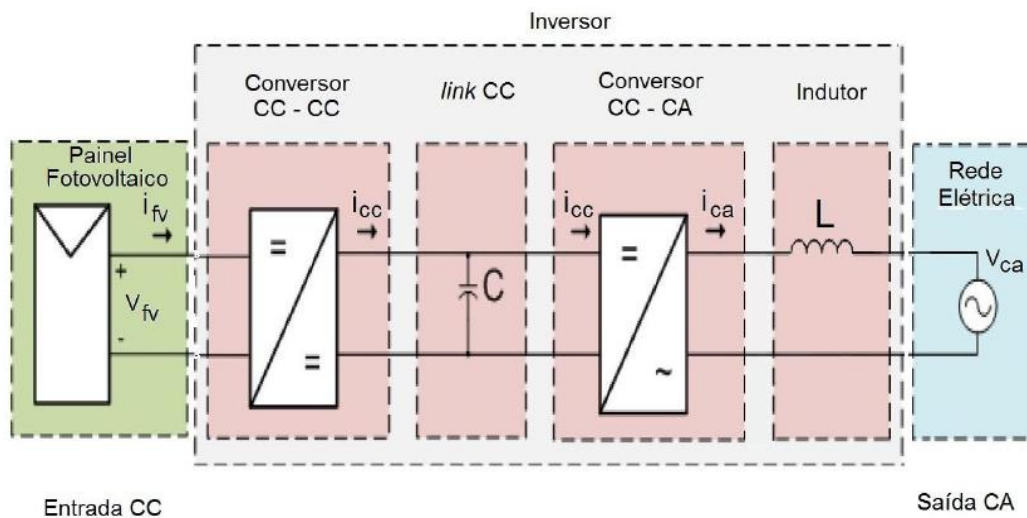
Inversor

Conversor CC - CC

*link* CC

Conversor CC - CA

Indutor

Painel Fotovoltaico

$i_{fv}$ →

+

$V_{fv}$

-

=

=

$i_{cc}$ →

C

$i_{cc}$ →

=

~

$i_{ca}$ →

L

Rede Elétrica

$V_{ca}$

Entrada CC

Saída CA